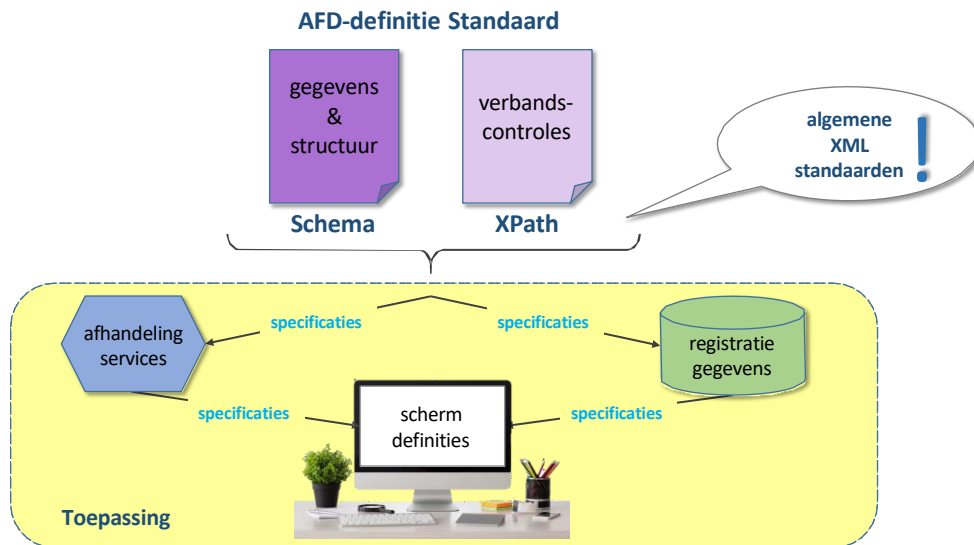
AFD-definitie Standaard

gegevens & structuur

Schema

verbands-controles

XPath

algemene XML standaarden !

afhandeling services

specificaties

specificaties

registratie gegevens

specificaties

scherm definities

specificaties

Toepassing